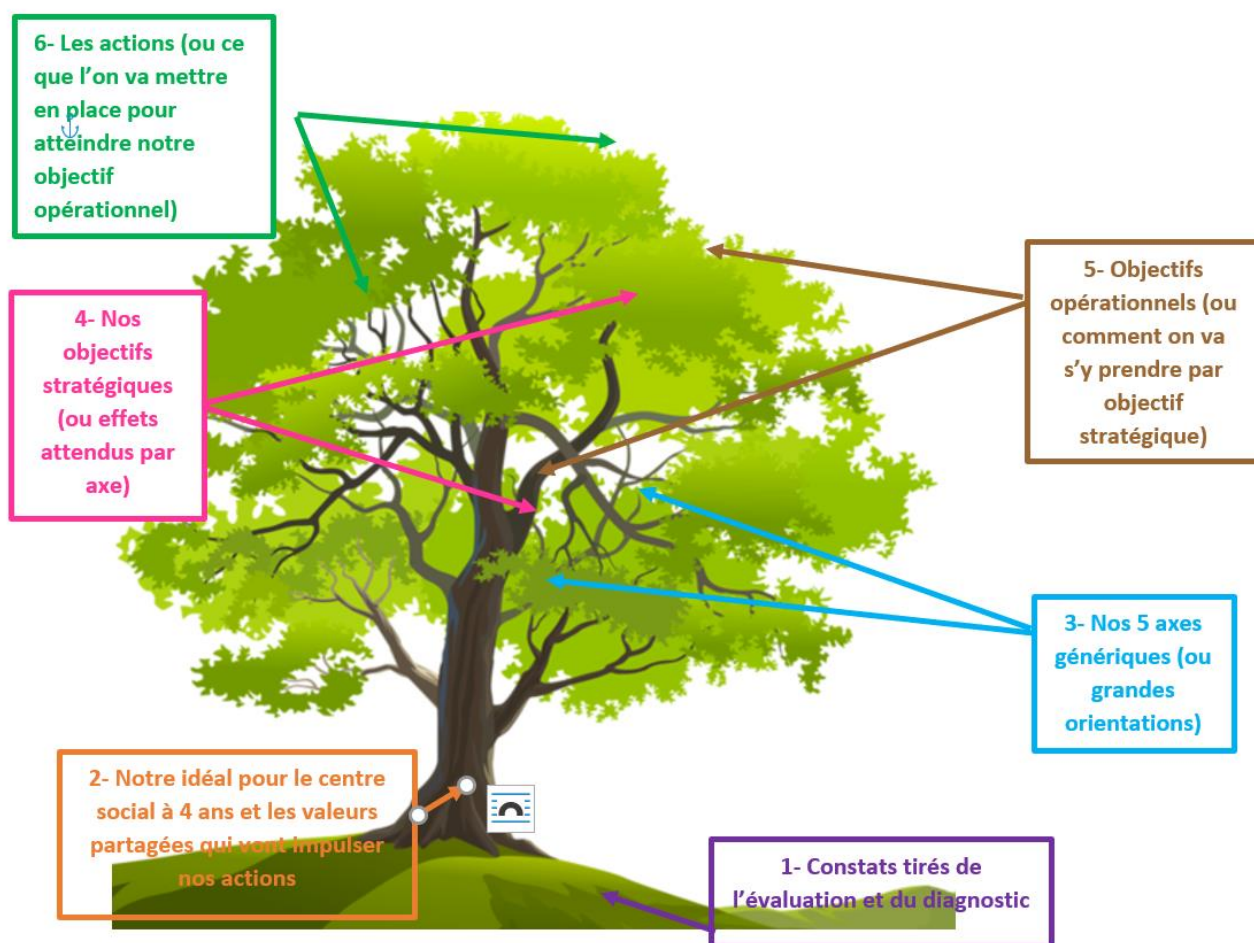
6- Les actions (ou ce que l'on va mettre en place pour atteindre notre objectif opérationnel)

4- Nos objectifs stratégiques (ou effets attendus par axe)

5- Objectifs opérationnels (ou comment on va s'y prendre par objectif stratégique)

3- Nos 5 axes génériques (ou grandes orientations)

2- Notre idéal pour le centre social à 4 ans et les valeurs partagées qui vont impulser nos actions

1- Constats tirés de l'évaluation et du diagnostic